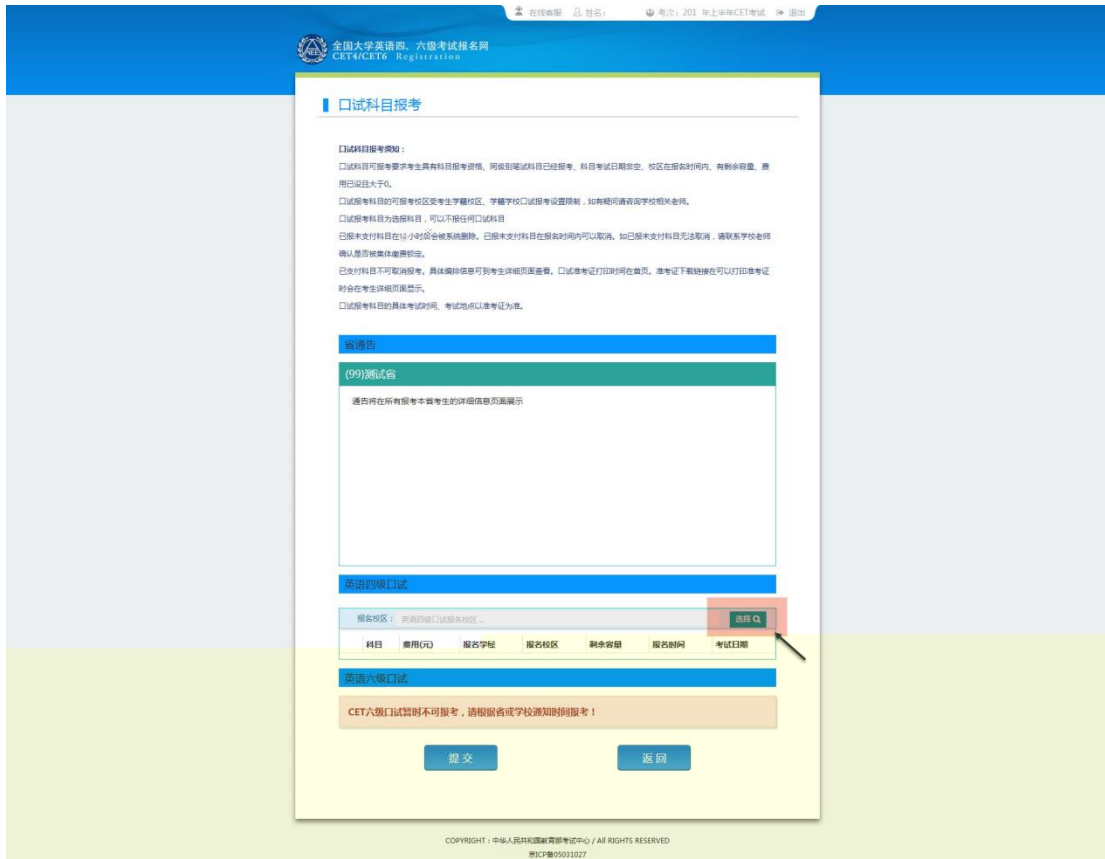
在线客服 姓名: 考次：201 年上半年CET考试 退出

全国大学英语四、六级考试报名网
CET4/CET6 Registration

口试科目报考

口试科目报考须知：
口试科目可报考要求考生具有科目报考资格、同级别笔试科目已经报考、科目考试日期非空、校区在报名时间内、有剩余容量、费用已设且大于0。
口试报考科目的可报考校区受考生学籍校区、学籍学校口试报考设置限制，如有疑问请咨询学校相关老师。
口试报考科目为选报科目，可以不报任何口试科目
已报未支付科目在12小时后会被系统删除。已报未支付科目在报名时间内可以取消。如已报未支付科目无法取消，请联系学校老师确认是否被集体缴费锁定。
已支付科目不可取消报考。具体编排信息可到考生详细页面查看。口试准考证打印时间在首页。准考证下载链接在可以打印准考证时会在考生详细页面显示。
口试报考科目的具体考试时间、考试地点以准考证为准。

省通告

(99)测试省

通告将在所有报考本省考生的详细信息页面展示

英语四级口试

报名校区： 英语四级口试报名校区 ... 选择

| 科目 | 费用(元) | 报名学校 | 报名校区 | 剩余容量 | 报名时间 | 考试日期 |
|---|---|---|---|---|---|---|

英语六级口试

CET六级口试暂时不可报考，请根据省或学校通知时间报考！

提交 返回

COPYRIGHT：中华人民共和国教育部考试中心 / All RIGHTS RESERVED
京ICP备05031027